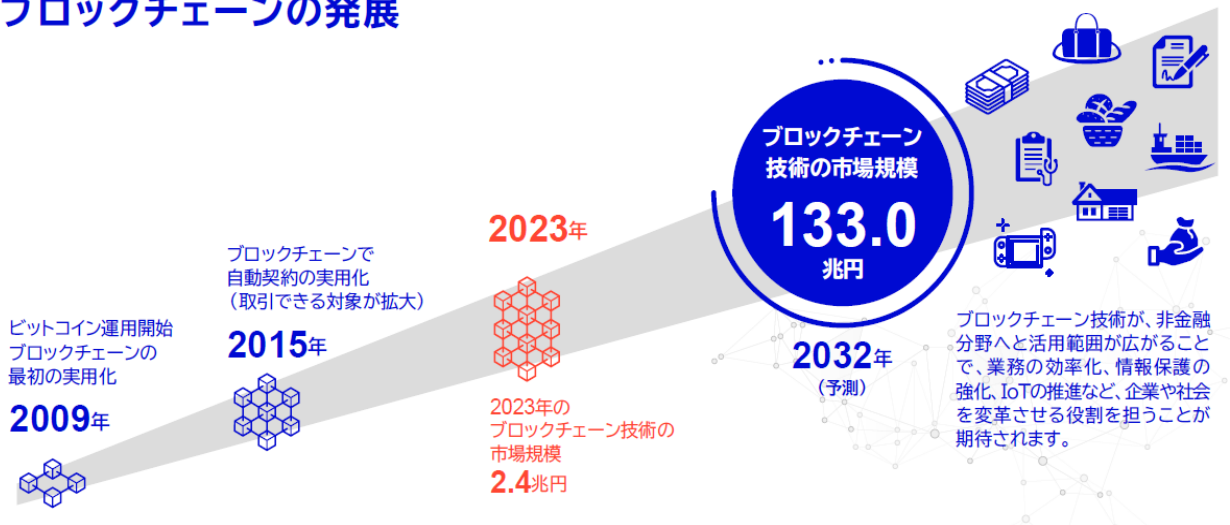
ブロックチェーンの発展

ビットコイン運用開始
ブロックチェーンの
最初の実用化

2009年

ブロックチェーンで
自動契約の実用化
（取引できる対象が拡大）

2015年

2023年

2023年の
ブロックチェーン技術の
市場規模

2.4兆円

ブロックチェーン
技術の市場規模

133.0
兆円

2032年
（予測）

ブロックチェーン技術が、非金融分野へと活用範囲が広がることで、業務の効率化、情報保護の強化、IoTの推進など、企業や社会を変革させる役割を担うことが期待されます。